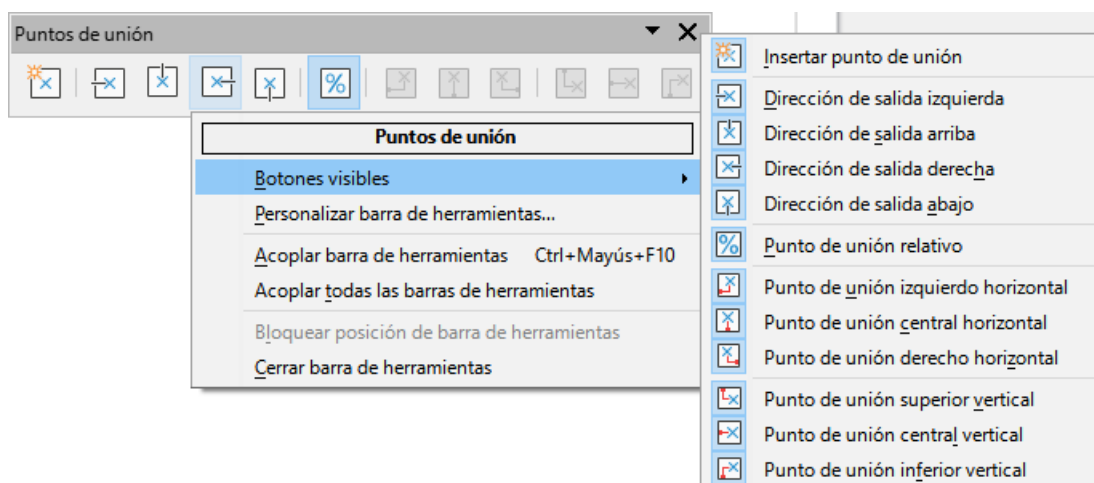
Puntos de unión

Puntos de unión

Botones visibles

Personalizar barra de herramientas...

Acoplar barra de herramientas Ctrl+Mayús+F10

Acoplar todas las barras de herramientas

Bloquear posición de barra de herramientas

Cerrar barra de herramientas

Insertar punto de unión

Dirección de salida izquierda

Dirección de salida arriba

Dirección de salida derecha

Dirección de salida abajo

Punto de unión relativo

Punto de unión izquierdo horizontal

Punto de unión central horizontal

Punto de unión derecho horizontal

Punto de unión superior vertical

Punto de unión central vertical

Punto de unión inferior vertical